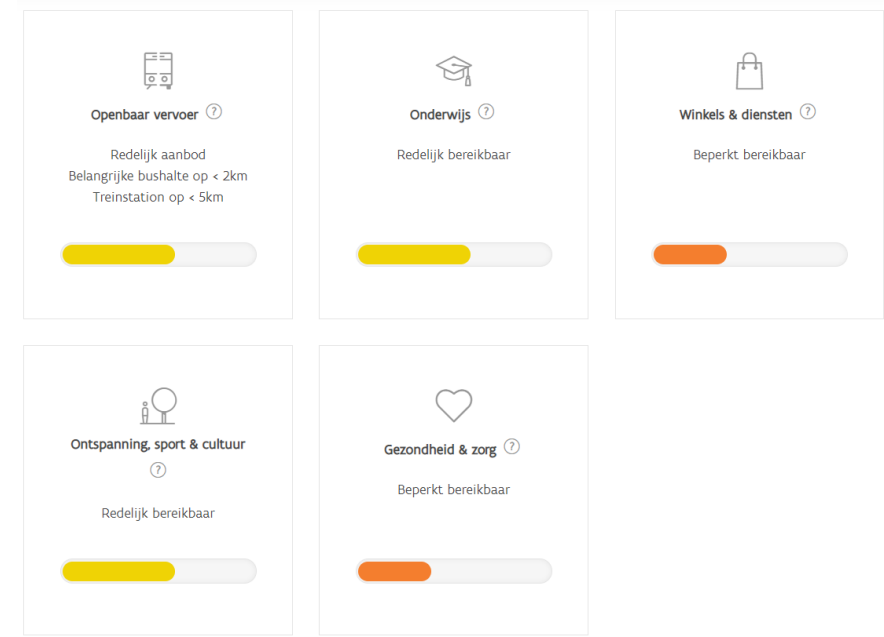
Openbaar vervoer ?

Redelijk aanbod
Belangrijke bushalte op < 2km
Treinstation op < 5km

Onderwijs ?

Redelijk bereikbaar

Winkels & diensten ?

Beperkt bereikbaar

Ontspanning, sport & cultuur ?

Redelijk bereikbaar

Gezondheid & zorg ?

Beperkt bereikbaar